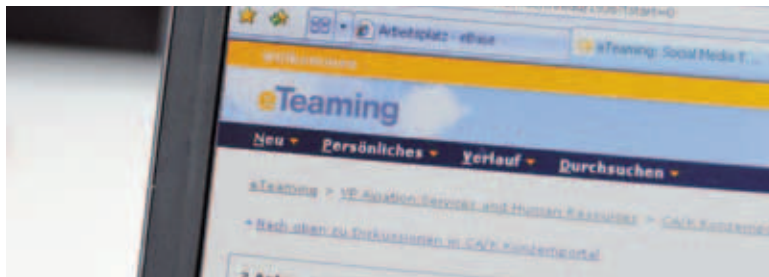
Arbeitsplatz - eBase

eTeaming: Social Media f...

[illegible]

eTeaming

Neu ▾ Persönliches ▾ Verlauf ▾ Durchsuchen ▾

eTeaming > VP Aviation Services and Human Resources > CA/K Konzern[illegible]

• Nach oben zu Diskussionen in CA/K Konzernportal